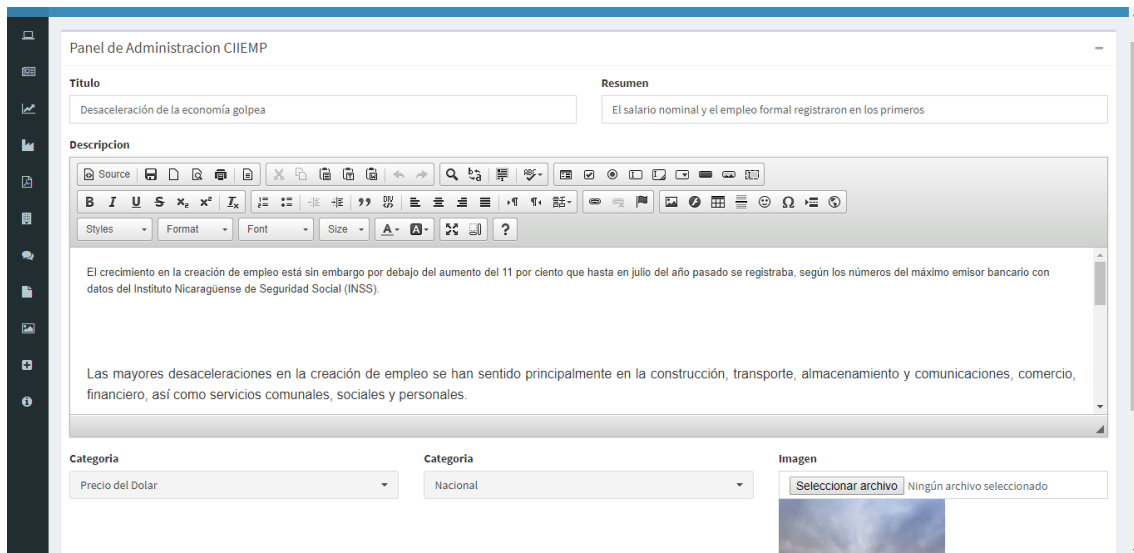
Panel de Administracion CIIEMP

Titulo

Desaceleración de la economía golpea

Resumen

El salario nominal y el empleo formal registraron en los primeros

Descripcion

Source

Styles Format Font Size

El crecimiento en la creación de empleo está sin embargo por debajo del aumento del 11 por ciento que hasta en julio del año pasado se registraba, según los números del máximo emisor bancario con datos del Instituto Nicaragüense de Seguridad Social (INSS).

Las mayores desaceleraciones en la creación de empleo se han sentido principalmente en la construcción, transporte, almacenamiento y comunicaciones, comercio, financiero, así como servicios comunales, sociales y personales.

Categoria

Precio del Dolar

Categoria

Nacional

Imagen

Seleccionar archivo Ningún archivo seleccionado